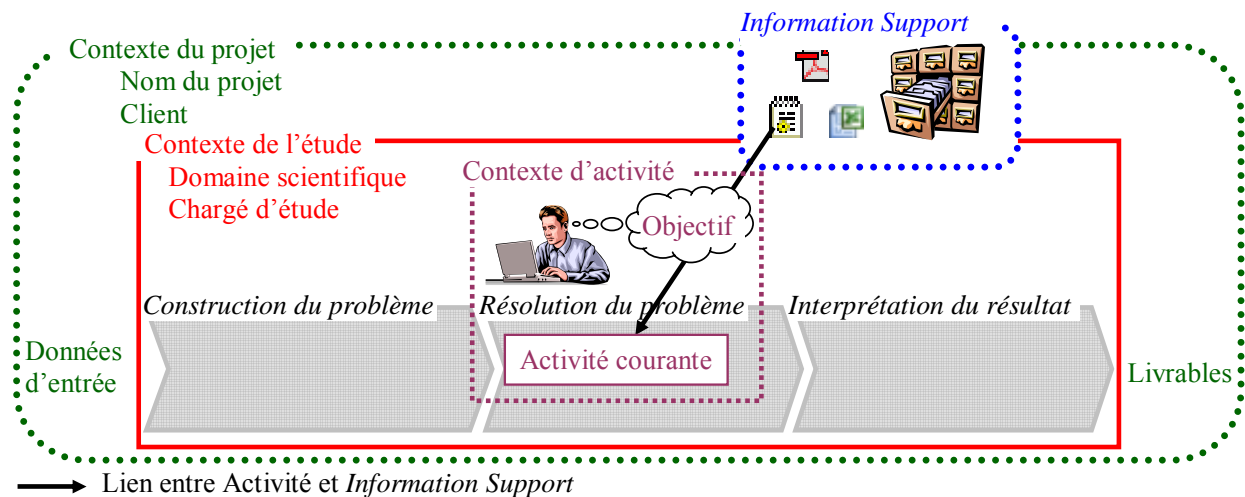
Information Support

Contexte du projet
Nom du projet
Client

Contexte de l'étude
Domaine scientifique
Chargé d'étude

Contexte d'activité

Objectif

Construction du problème
Résolution du problème
Interprétation du résultat

Données d'entrée

Activité courante

Livrables

Lien entre Activité et Information Support